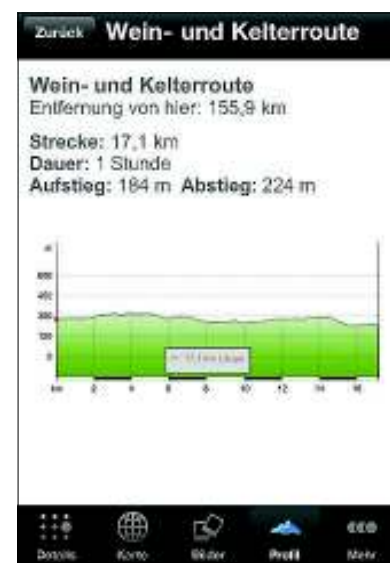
Zurück Wein- und Kelterroute

Wein- und Kelterroute
Entfernung von hier: 155,9 km

Strecke: 17,1 km
Dauer: 1 Stunde
Aufstieg: 184 m Abstieg: 224 m

m
600
400
300
200
100
0
km 2 4 6 8 10 12 14 16

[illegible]

Details Karte Bilder Profil Mehr